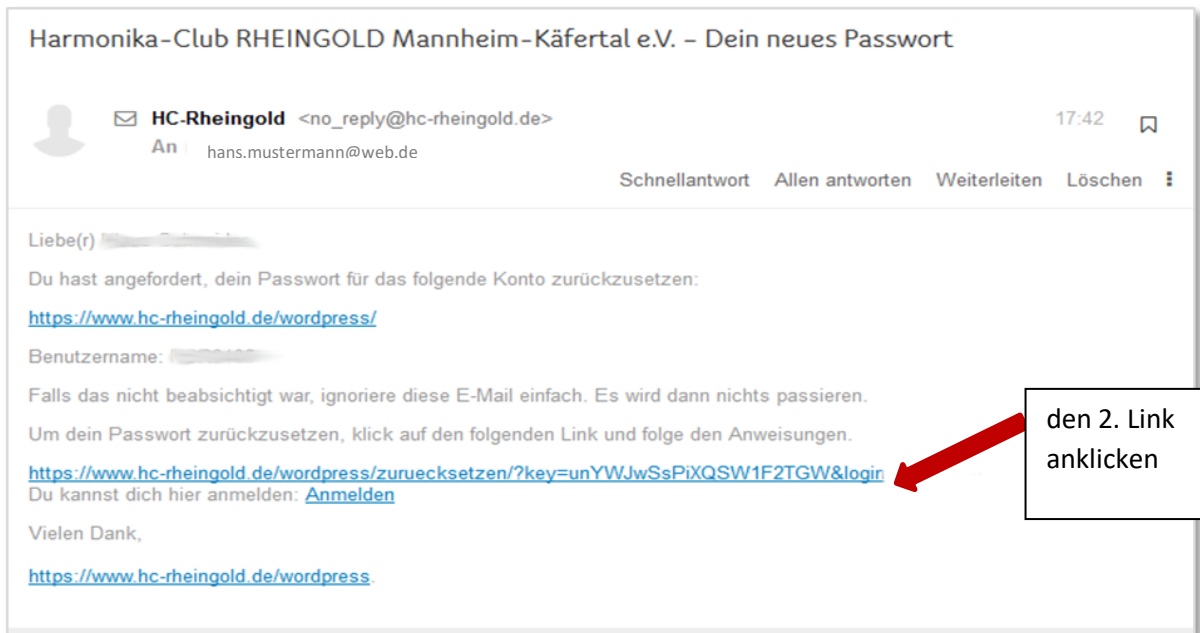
Harmonika-Club RHEINGOLD Mannheim-Käfertal e.V. - Dein neues Passwort

HC-Rheingold <no_reply@hc-rheingold.de>
17:42
An hans.mustermann@web.de

Schnellantwort Allen antworten Weiterleiten Löschen

Liebe(r) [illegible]

Du hast angefordert, dein Passwort für das folgende Konto zurückzusetzen:

https://www.hc-rheingold.de/wordpress/

Benutzername: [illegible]

Falls das nicht beabsichtigt war, ignoriere diese E-Mail einfach. Es wird dann nichts passieren.

Um dein Passwort zurückzusetzen, klick auf den folgenden Link und folge den Anweisungen.

https://www.hc-rheingold.de/wordpress/zuruecksetzen/?key=unYWJwSsPiXQSW1F2TGW&login
Du kannst dich hier anmelden: Anmelden

Vielen Dank,

https://www.hc-rheingold.de/wordpress.

den 2. Link anklicken